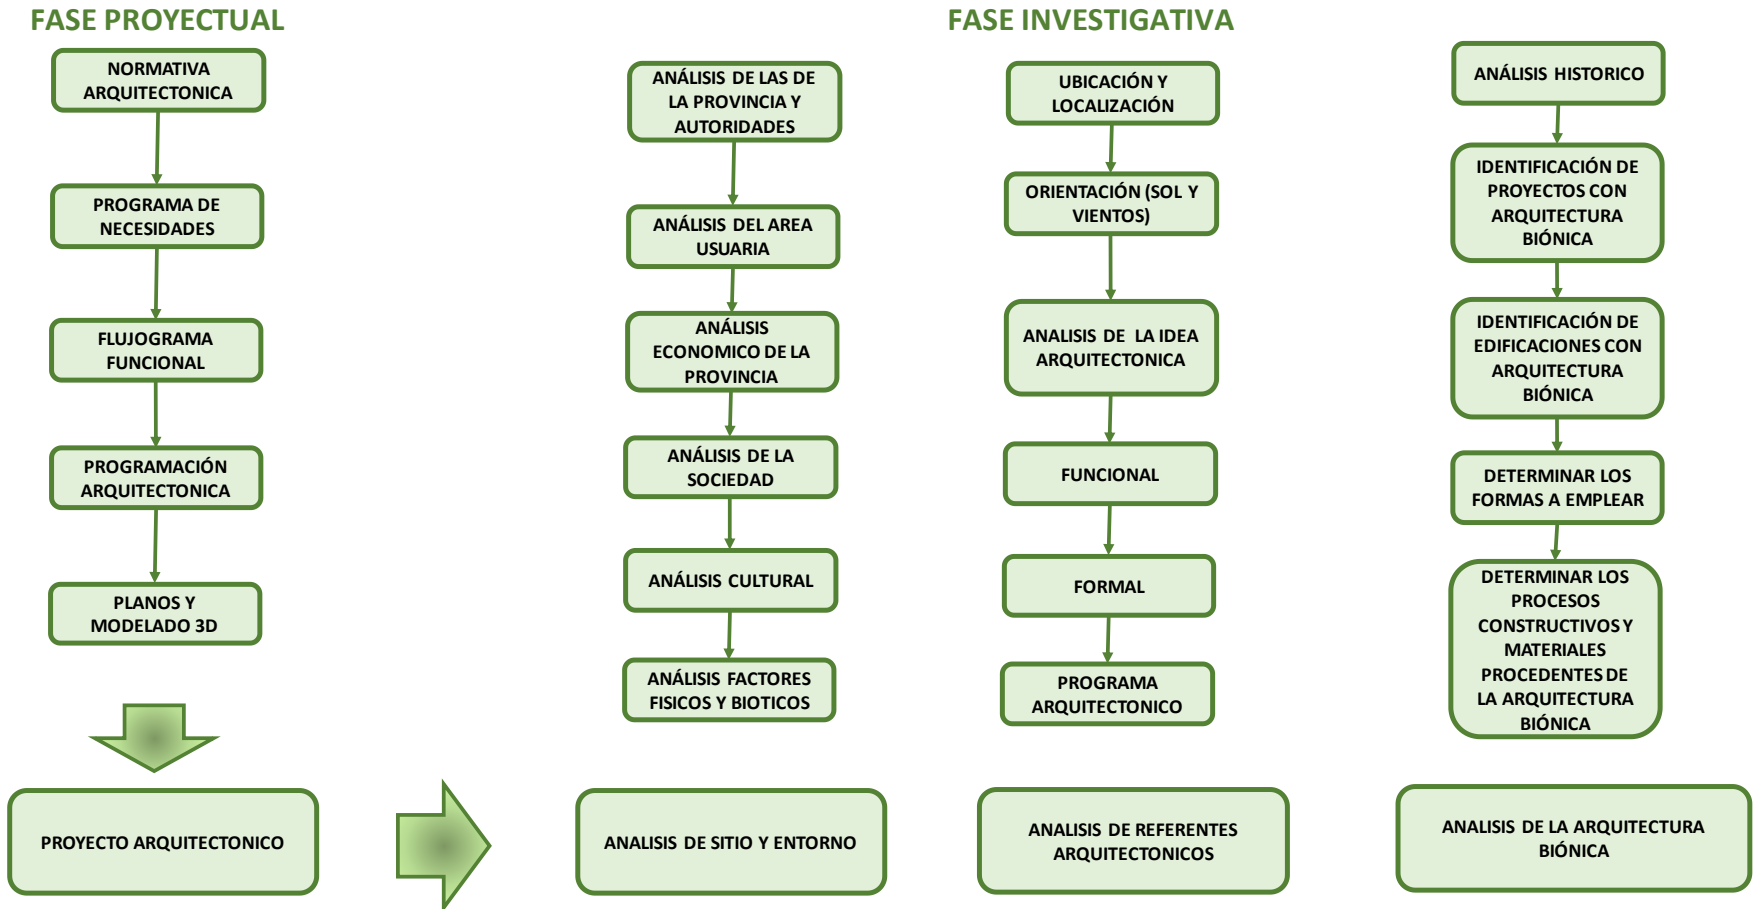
FASE PROYECTUAL

NORMATIVA ARQUITECTONICA

PROGRAMA DE NECESIDADES

FLUJOGRAMA FUNCIONAL

PROGRAMACIÓN ARQUITECTONICA

PLANOS Y MODELADO 3D

PROYECTO ARQUITECTONICO

FASE INVESTIGATIVA

ANÁLISIS DE LAS DE LA PROVINCIA Y AUTORIDADES

ANÁLISIS DEL AREA USUARIA

ANÁLISIS ECONOMICO DE LA PROVINCIA

ANÁLISIS DE LA SOCIEDAD

ANÁLISIS CULTURAL

ANÁLISIS FACTORES FISICOS Y BIOTICOS

ANALISIS DE SITIO Y ENTORNO

UBICACIÓN Y LOCALIZACIÓN

ORIENTACIÓN (SOL Y VIENTOS)

ANALISIS DE LA IDEA ARQUITECTONICA

FUNCIONAL

FORMAL

PROGRAMA ARQUITECTONICO

ANALISIS DE REFERENTES ARQUITECTONICOS

ANÁLISIS HISTORICO

IDENTIFICACIÓN DE PROYECTOS CON ARQUITECTURA BIÓNICA

IDENTIFICACIÓN DE EDIFICACIONES CON ARQUITECTURA BIÓNICA

DETERMINAR LOS FORMAS A EMPLEAR

DETERMINAR LOS PROCESOS CONSTRUCTIVOS Y MATERIALES PROCEDENTES DE LA ARQUITECTURA BIÓNICA

ANALISIS DE LA ARQUITECTURA BIÓNICA